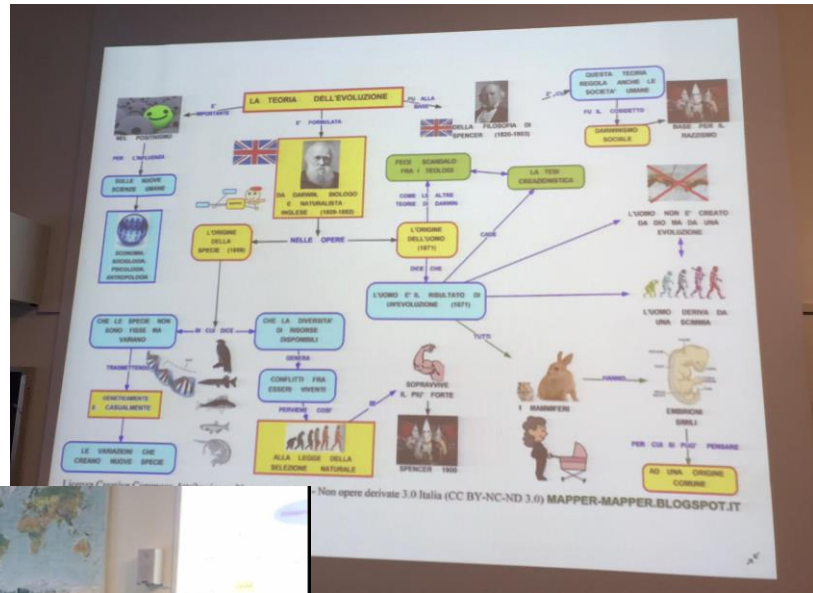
LA TEORIA DELL'EVOLUZIONE

E' IMPORTANTE

NEL POSITIVISMO

PER L'INFLUENZA

SULLE NUOVE SCIENZE UMANE

ECONOMIA, SOCIOLOGIA, PSICOLOGIA, ANTROPOLOGIA

E' FORMULATA

DA DARWIN, BIOLOGO E NATURALISTA INGLESE (1809-1882)

FU ALLA BASE

DELLA FILOSOFIA DI SPENCER (1820-1903)

QUESTA TEORIA REGOLA ANCHE LE SOCIETA' UMANE

FU IL CONCETTO

DARWINISMO SOCIALE

BASE PER IL RAZZISMO

FECE SCANDALO FRA I TEOLOGI

COME LE ALTRE TEORIE DI DARWIN

LA TESI CREAZIONISTICA

CARA

L'UOMO NON E' CREATO DA DIO MA DA UNA EVOLUZIONE

NELLE OPERE

L'ORIGINE DELLE SPECIE (1859)

L'ORIGINE DELL'UOMO (1871)

DICE CHE

L'UOMO E' IL RISULTATO DI UN'EVOLUZIONE (1871)

L'UOMO DERIVA DA UNA SCIMMIA

TUTTI

I MAMMIFERI

HANNO

EMBRIONI SIMILI

PER CUI SI PUO' PENSARE

AD UNA ORIGINE COMUNE

IN CUI DICE

CHE LE SPECIE NON SONO FISSE MA VARIANO

CHE LA DIVERSITA' DI RISORSE DISPONIBILI

GENERA

CONFLITTI FRA ESSERI VIVENTI

PERVIENE COSI'

ALLA LEGGE DELLA SELEZIONE NATURALE

SOPRAVVIVE IL PIU' FORTE

SPENCER 1800

TRASMETTENDO

GENETICAMENTE E CASUALMENTE

LE VARIAZIONI CHE CREANO NUOVE SPECIE

Licenza Creative Commons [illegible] - Non opere derivate 3.0 Italia (CC BY-NC-ND 3.0) MAPPER-MAPPER.BLOGSPOT.IT